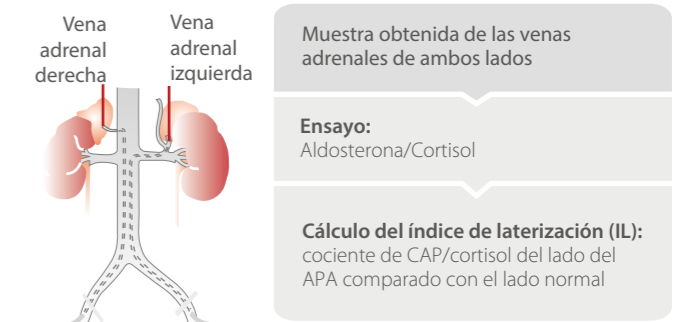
Vena adrenal derecha

Vena adrenal izquierda

Muestra obtenida de las venas adrenales de ambos lados

Ensayo:
Aldosterona/Cortisol

Cálculo del índice de laterización (IL):
cociente de CAP/cortisol del lado del APA comparado con el lado normal